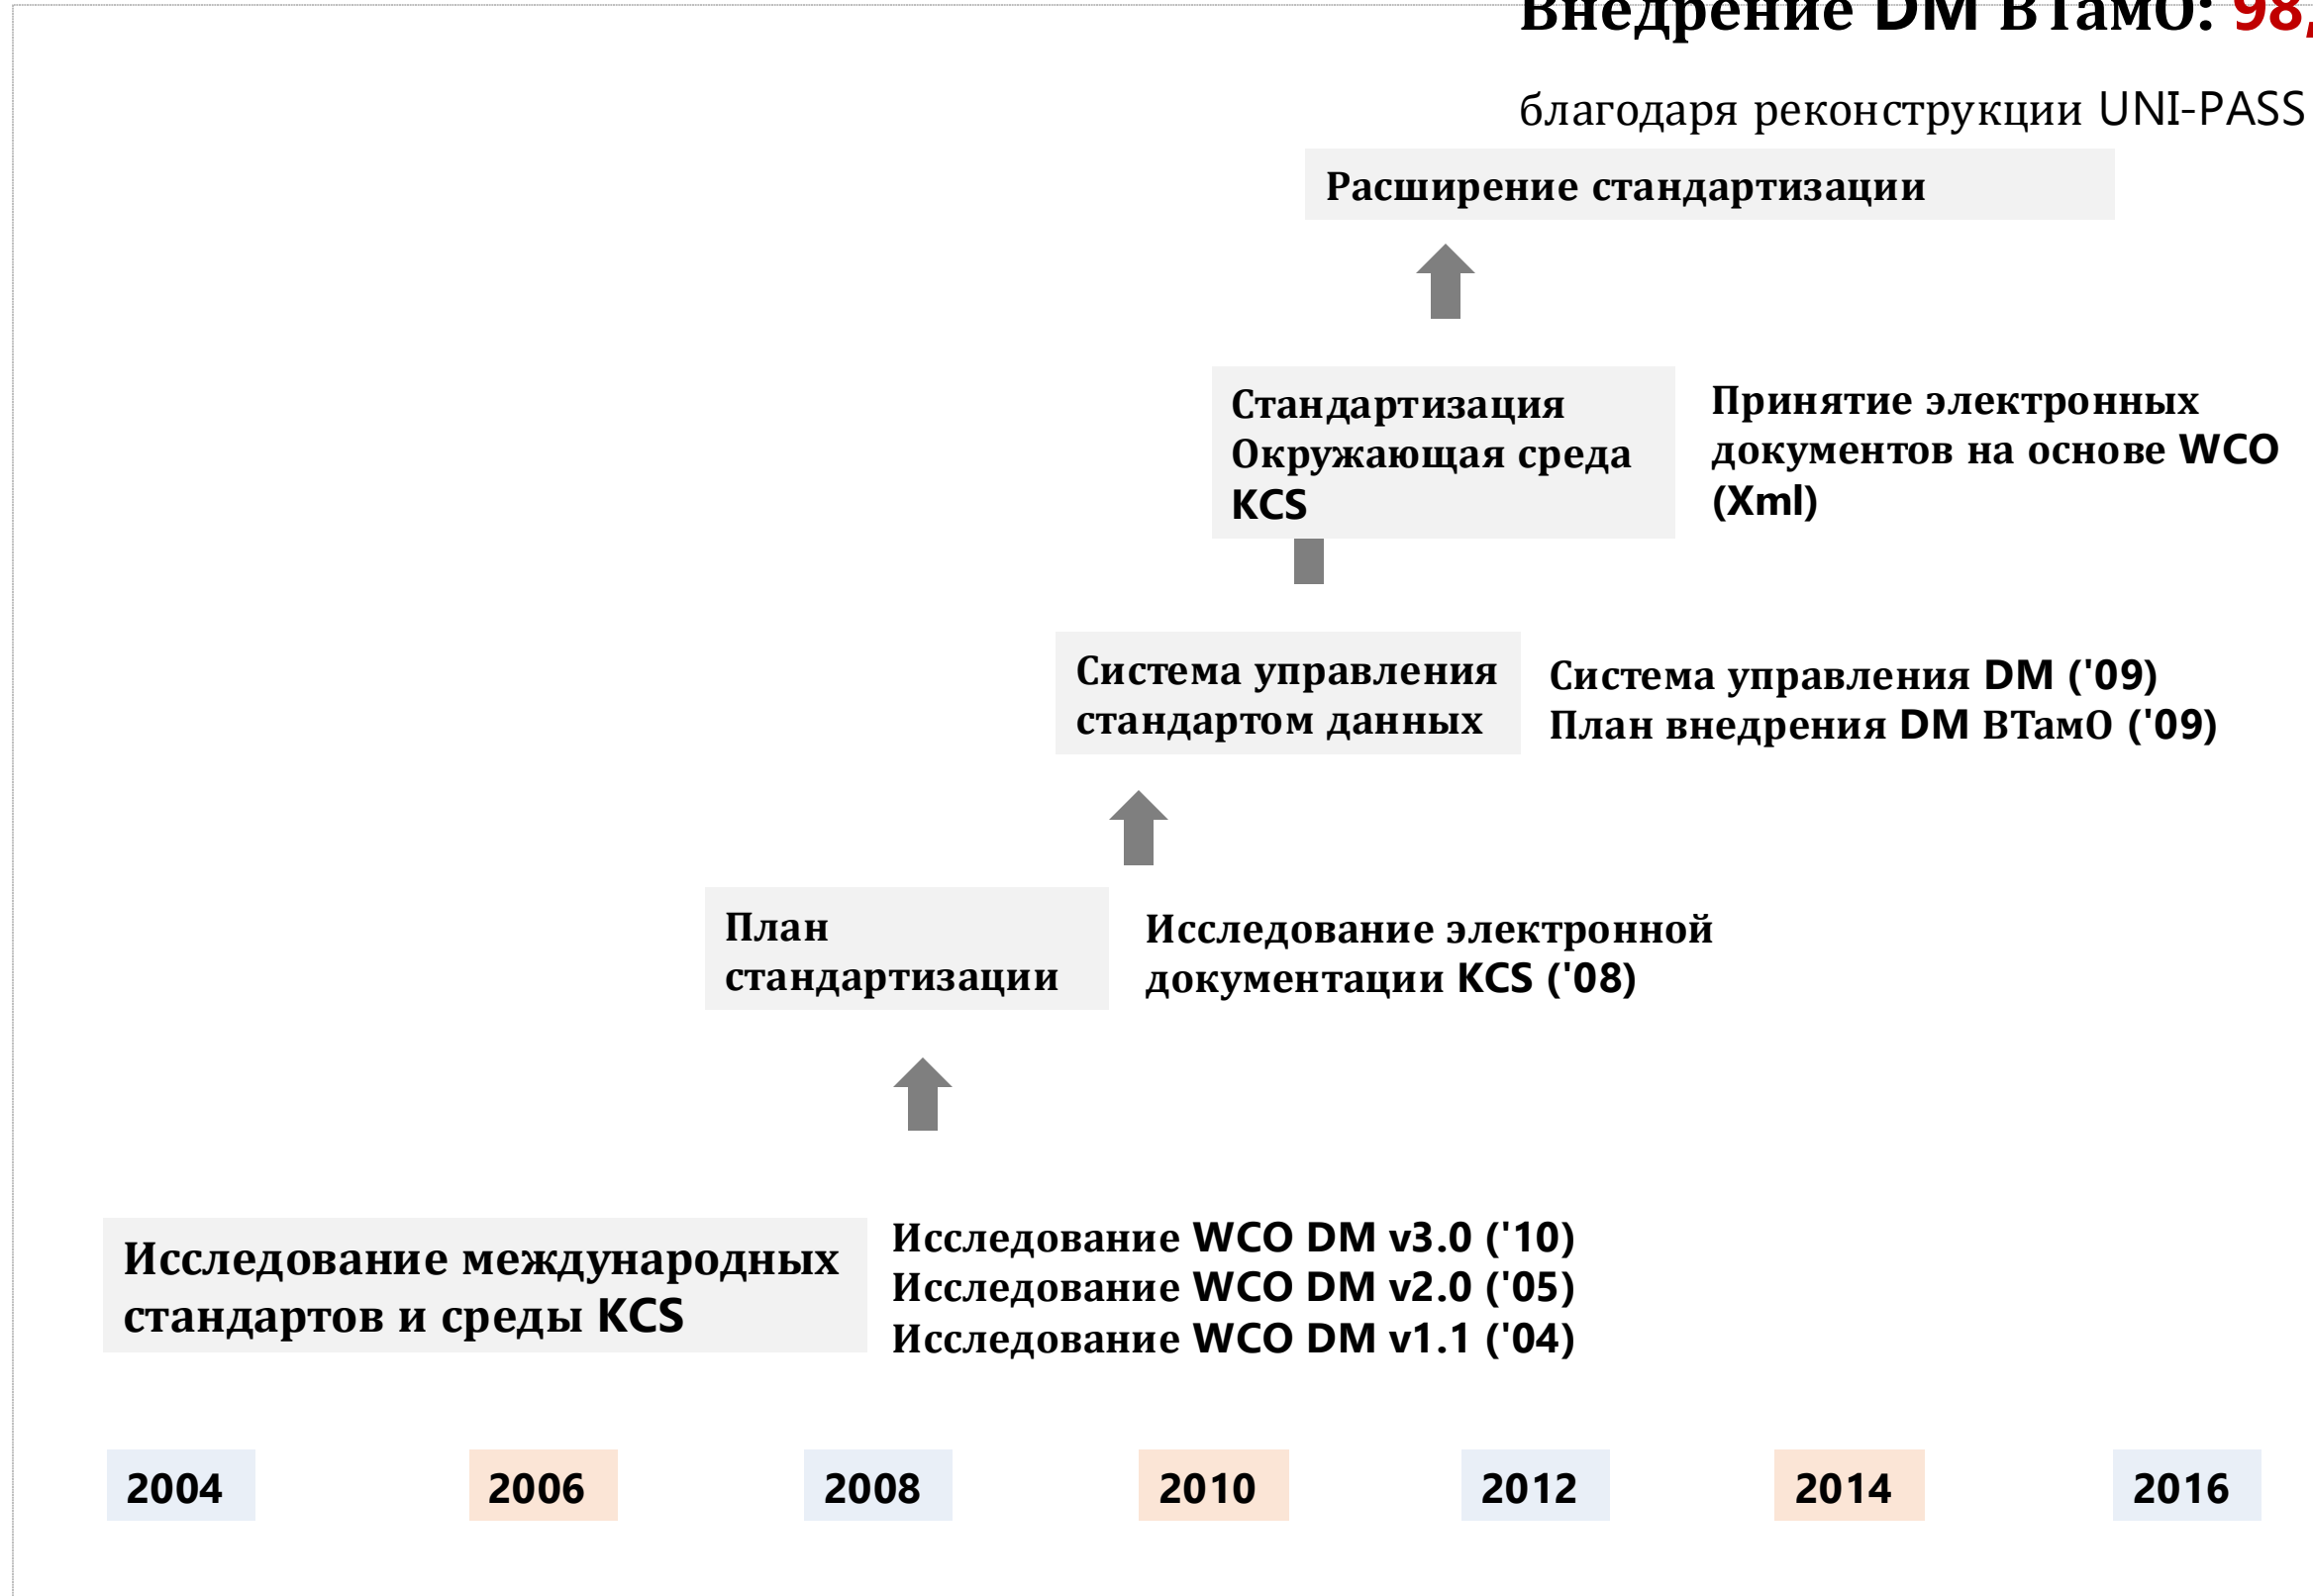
Внедрение DM ВТамО: 98,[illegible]

благодаря реконструкции UNI-PASS

Расширение стандартизации

Стандартизация Окружающая среда KCS

Принятие электронных документов на основе WCO (Xml)

Система управления стандартом данных

Система управления DM ('09)
План внедрения DM ВТамО ('09)

План стандартизации

Исследование электронной документации KCS ('08)

Исследование международных стандартов и среды KCS

Исследование WCO DM v3.0 ('10)
Исследование WCO DM v2.0 ('05)
Исследование WCO DM v1.1 ('04)

2004 2006 2008 2010 2012 2014 2016